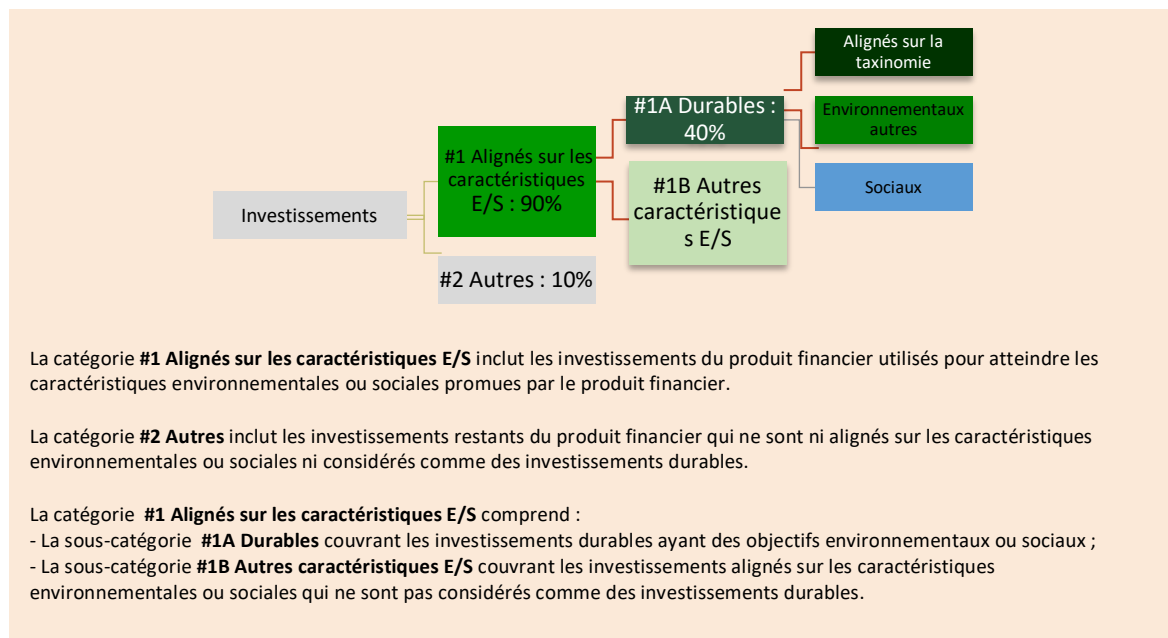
Investissements

#1 Alignés sur les caractéristiques E/S : 90%

#2 Autres : 10%

#1A Durables : 40%

#1B Autres caractéristiques E/S

Alignés sur la taxinomie

Environnementaux autres

Sociaux

La catégorie **#1 Alignés sur les caractéristiques E/S** inclut les investissements du produit financier utilisés pour atteindre les caractéristiques environnementales ou sociales promues par le produit financier.

La catégorie **#2 Autres** inclut les investissements restants du produit financier qui ne sont ni alignés sur les caractéristiques environnementales ou sociales ni considérés comme des investissements durables.

La catégorie **#1 Alignés sur les caractéristiques E/S** comprend :
- La sous-catégorie **#1A Durables** couvrant les investissements durables ayant des objectifs environnementaux ou sociaux ;
- La sous-catégorie **#1B Autres caractéristiques E/S** couvrant les investissements alignés sur les caractéristiques environnementales ou sociales qui ne sont pas considérés comme des investissements durables.